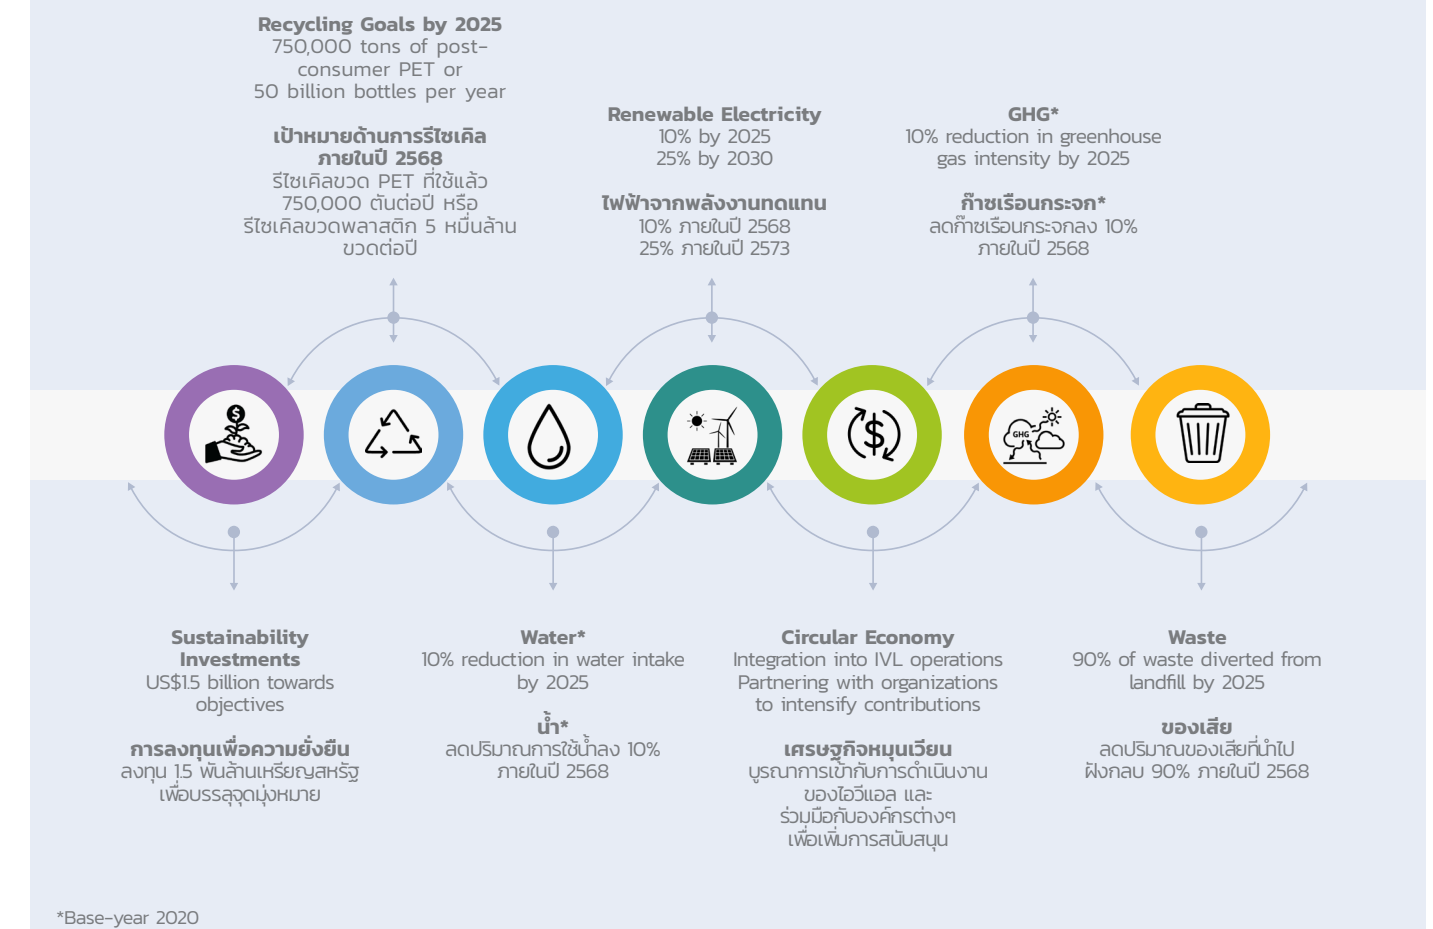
Recycling Goals by 2025
750,000 tons of post-consumer PET or
50 billion bottles per year

เป้าหมายด้านการรีไซเคิล ภายในปี 2568
รีไซเคิลขวด PET ที่ใช้แล้ว 750,000 ตันต่อปี หรือ
รีไซเคิลขวดพลาสติก 5 หมื่นล้านขวดต่อปี

Renewable Electricity
10% by 2025
25% by 2030

ไฟฟ้าจากพลังงานทดแทน
10% ภายในปี 2568
25% ภายในปี 2573

GHG*
10% reduction in greenhouse gas intensity by 2025

ก๊าซเรือนกระจก*
ลดก๊าซเรือนกระจกลง 10% ภายในปี 2568

GHG

Sustainability Investments
US$1.5 billion towards objectives

การลงทุนเพื่อความยั่งยืน
ลงทุน 1.5 พันล้านเหรียญสหรัฐ เพื่อบรรลุจุดมุ่งหมาย

Water*
10% reduction in water intake by 2025

น้ำ*
ลดปริมาณการใช้น้ำลง 10% ภายในปี 2568

Circular Economy
Integration into IVL operations
Partnering with organizations to intensify contributions

เศรษฐกิจหมุนเวียน
บูรณาการเข้ากับการดำเนินงานของไอวีแอล และ
ร่วมมือกับองค์กรต่างๆ เพื่อเพิ่มการสนับสนุน

Waste
90% of waste diverted from landfill by 2025

ของเสีย
ลดปริมาณของเสียที่นำไปฝังกลบ 90% ภายในปี 2568

*Base-year 2020